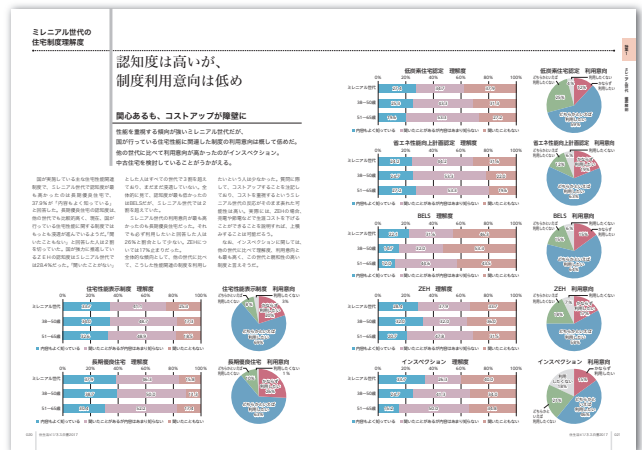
ミレニアル世代の住宅制度理解度

認知度は高いが、制度利用意向は低め

関心あるも、コストアップが障壁に

性能を重視する傾向が強いミレニアル世代だが、国が行っている住宅性能に関連した制度の利用意向は概して低めだ。他の世代に比べて利用意向が高かったのがインスペクション。中古住宅を検討していることがうかがえる。

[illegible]

住宅性能表示制度　理解度

ミレニアル世代
38〜50歳
51〜65歳

■ 内容をよく知っている　■ 聞いたことがある・内容はあまり知らない　■ 聞いたことがない

住宅性能表示制度　利用意向

長期優良住宅　理解度

長期優良住宅　利用意向

低炭素住宅認定　理解度

低炭素住宅認定　利用意向

省エネ性能向上計画認定　理解度

省エネ性能向上計画認定　利用意向

BELS　理解度

BELS　利用意向

ZEH　理解度

ZEH　利用意向

インスペクション　理解度

インスペクション　利用意向

かなり利用したい
利用したい
どちらともいえない
利用したくない

0%　20%　40%　60%　80%　100%

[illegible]

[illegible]